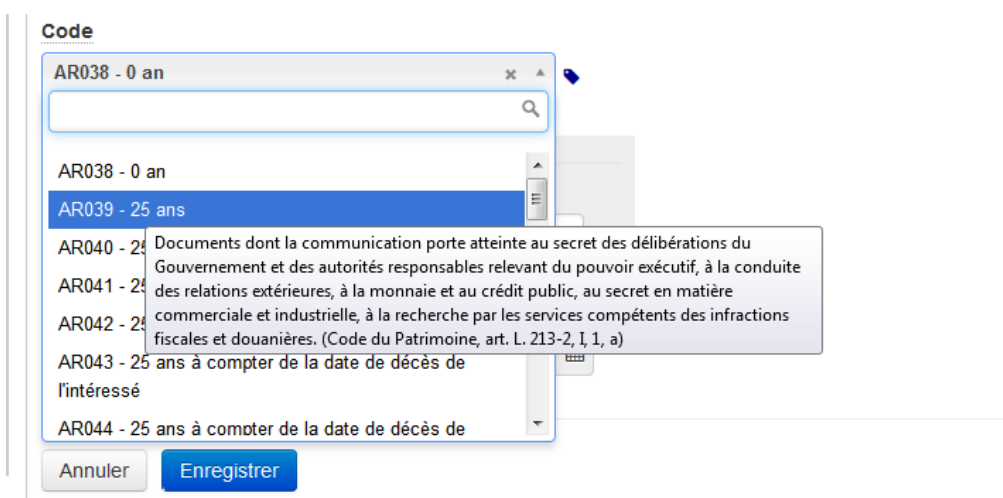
Code

AR038 - 0 an

AR038 - 0 an

AR039 - 25 ans

AR040 - 25

AR041 - 25

AR042 - 25

Documents dont la communication porte atteinte au secret des délibérations du Gouvernement et des autorités responsables relevant du pouvoir exécutif, à la conduite des relations extérieures, à la monnaie et au crédit public, au secret en matière commerciale et industrielle, à la recherche par les services compétents des infractions fiscales et douanières. (Code du Patrimoine, art. L. 213-2, I, 1, a)

AR043 - 25 ans à compter de la date de décès de l'intéressé

AR044 - 25 ans à compter de la date de décès de

Annuler

Enregistrer